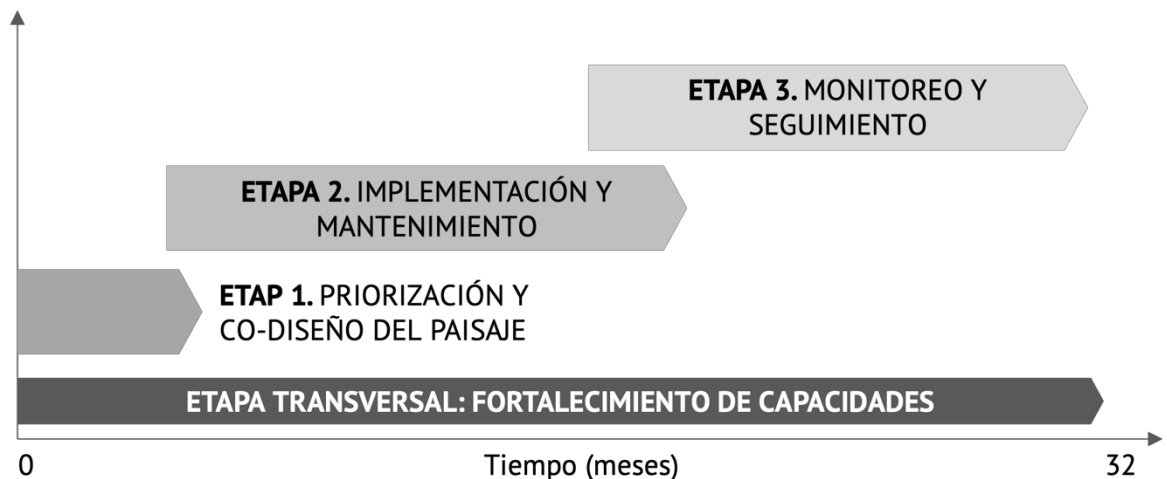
**ETAPA 3.** MONITOREO Y SEGUIMIENTO

**ETAPA 2.** IMPLEMENTACIÓN Y MANTENIMIENTO

**ETAP 1.** PRIORIZACIÓN Y CO-DISEÑO DEL PAISAJE

**ETAPA TRANSVERSAL: FORTALECIMIENTO DE CAPACIDADES**

0

Tiempo (meses)

32